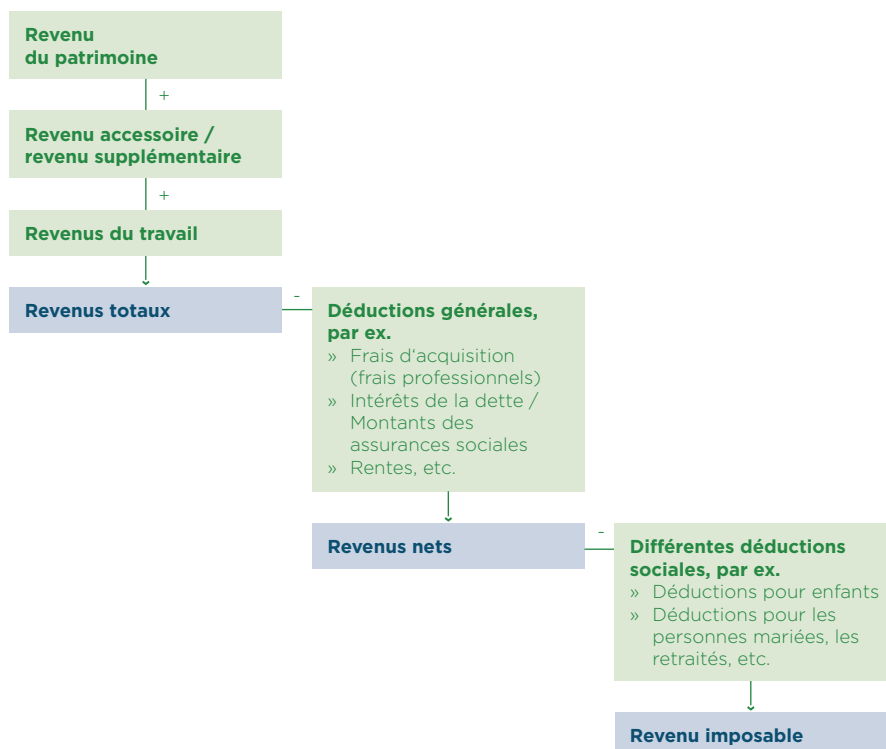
Revenu du patrimoine

+

Revenu accessoire / revenu supplémentaire

+

Revenus du travail

Revenus totaux

-

Déductions générales, par ex.
» Frais d'acquisition (frais professionnels)
» Intérêts de la dette / Montants des assurances sociales
» Rentes, etc.

Revenus nets

-

Différentes déductions sociales, par ex.
» Déductions pour enfants
» Déductions pour les personnes mariées, les retraités, etc.

Revenu imposable